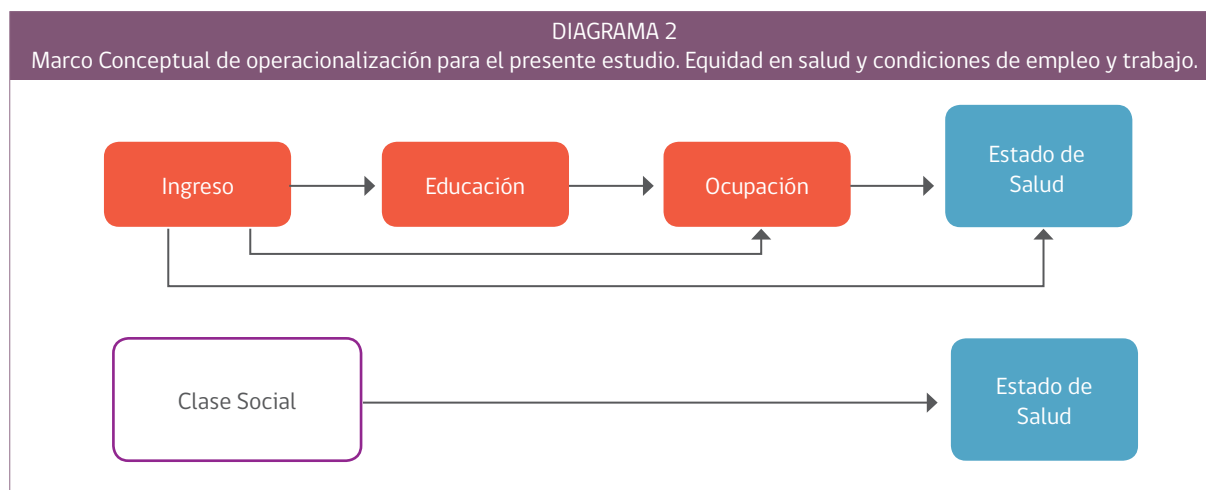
DIAGRAMA 2
Marco Conceptual de operacionalización para el presente estudio. Equidad en salud y condiciones de empleo y trabajo.

Ingreso

Educación

Ocupación

Estado de Salud

Clase Social

Estado de Salud